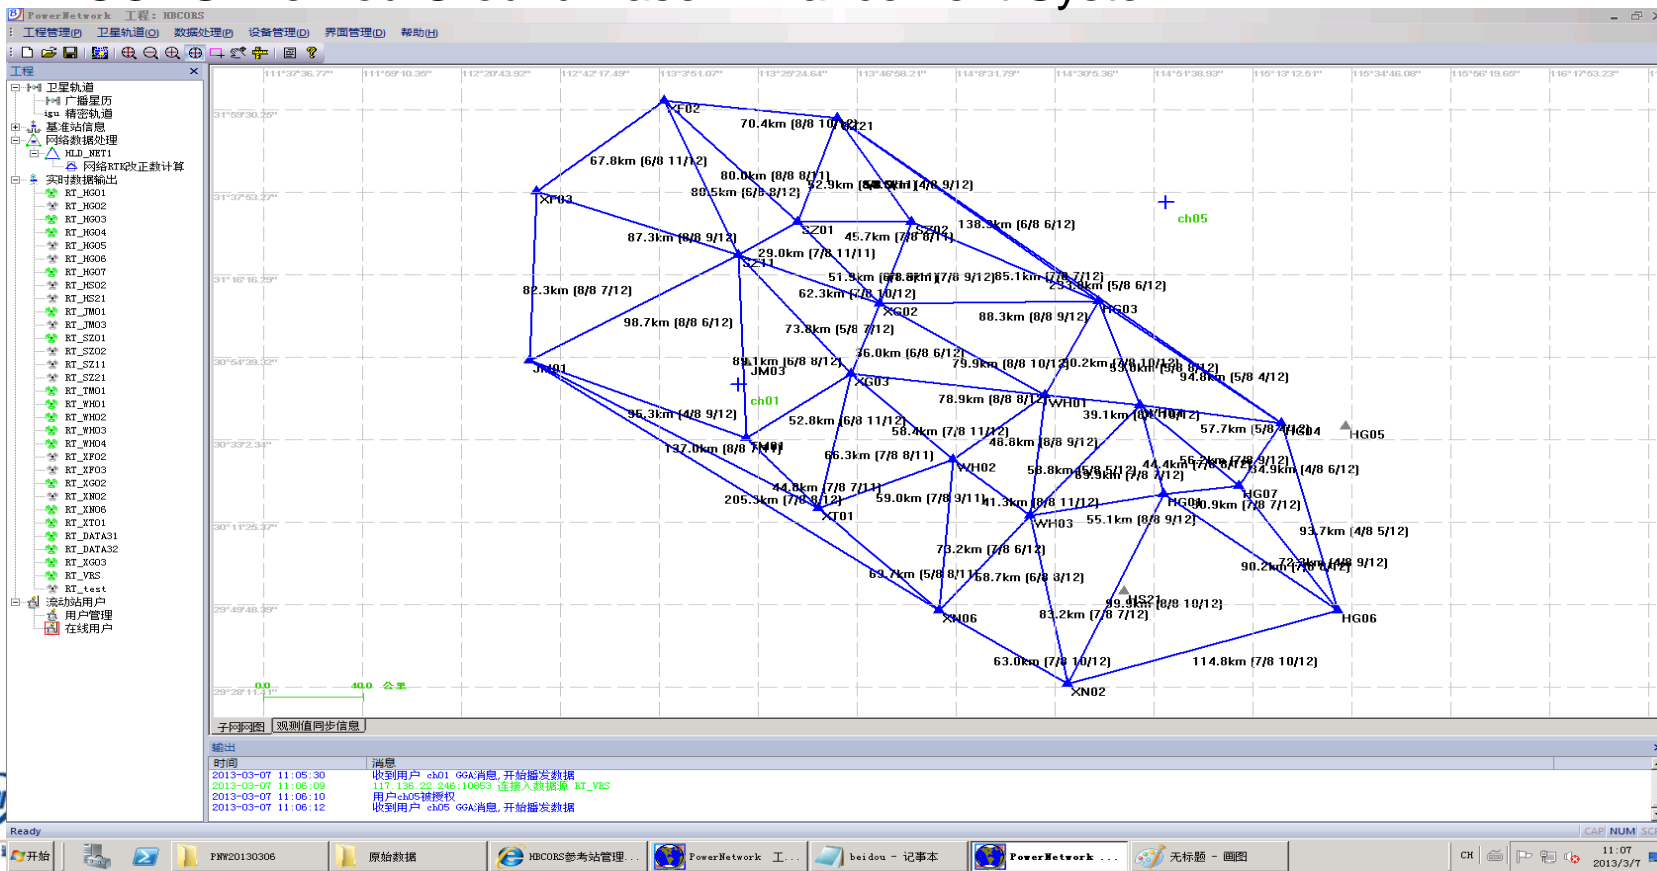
PowerNetwork 工程: HBCORS

工程管理(P) 卫星轨道(O) 数据处理(P) 设备管理(D) 界面管理(D) 帮助(H)

工程

卫星轨道
广播星历
精密轨道
基准站信息
网络数据处理
HLD_NET1
网络RTK改正数计算
实时数据输出
RT_HG01
RT_HG02
RT_HG03
RT_HG04
RT_HG05
RT_HG06
RT_HG07
RT_HS02
RT_HS21
RT_JM01
RT_JM03
RT_SZ01
RT_SZ02
RT_SZ11
RT_SZ21
RT_TM01
RT_WH01
RT_WH02
RT_WH03
RT_WH04
RT_XF02
RT_XF03
RT_XG02
RT_XN02
RT_XN06
RT_XT01
RT_DATA31
RT_DATA32
RT_XG03
RT_VRS
RT_test
流动站用户
用户管理
在线用户

111°37'36.77" 111°68'10.36" 112°20'43.92" 112°42'17.49" 113°3'51.07" 113°25'24.64" 113°46'58.21" 114°8'31.79" 114°30'5.36" 114°51'38.93" 115°13'12.51" 115°34'46.08" 115°56'19.65" 116°17'53.23"

31°59'30.25" 31°37'53.27" 31°16'16.29" 30°54'39.32" 30°33'2.34" 30°11'25.37" 29°49'48.39" 29°28'11.41"

XF02 SZ21 XF03 SZ01 SZ02 SZ11 XG02 HG03 JM01 JM03 XG03 WH01 WH04 HG04 HG05 TM01 WH02 HG07 HG01 XT01 WH03 HS21 HG06 XN06 XN02

ch05 ch01

70.4km (8/8 10/12)
67.8km (6/8 11/12)
80.0km (8/8 8/11)
88.5km (6/8 8/12)
52.9km (8/8 9/11)
(4/8 9/12)
138.9km (6/8 6/12)
87.3km (8/8 9/12)
45.7km (7/8 6/11)
29.0km (7/8 11/11)
51.9km (8/8 9/11)
(7/8 9/12)
85.1km (7/8 7/12)
82.3km (8/8 7/12)
62.3km (7/8 10/12)
233.8km (5/8 6/12)
98.7km (8/8 6/12)
88.3km (8/8 9/12)
73.8km (5/8 7/12)
36.0km (6/8 6/12)
89.1km (6/8 8/12)
79.9km (8/8 10/12)
80.2km (7/8 10/12)
93.0km (5/8 6/12)
94.8km (5/8 4/12)
78.9km (8/8 8/12)
95.3km (4/8 9/12)
39.1km (8/8 7/12)
52.8km (6/8 11/12)
58.4km (7/8 11/12)
57.7km (5/8 4/12)
48.8km (8/8 9/12)
137.0km (8/8 7/11)
66.3km (7/8 8/11)
58.8km (6/8 5/12)
89.9km (7/8 7/12)
44.4km (7/8 6/12)
56.2km (7/8 9/12)
34.9km (4/8 6/12)
44.8km (7/8 7/11)
205.3km (7/8 8/12)
59.0km (7/8 9/11)
41.3km (8/8 11/12)
90.9km (7/8 7/12)
55.1km (8/8 9/12)
93.7km (4/8 5/12)
73.2km (7/8 6/12)
72.3km (4/8 9/12)
90.2km (7/8 6/12)
69.7km (5/8 8/11)
58.7km (6/8 8/12)
99.9km (8/8 10/12)
83.2km (7/8 7/12)
63.0km (7/8 10/12)
114.8km (7/8 10/12)

0.0 40.0 公里

子网网图 观测值同步信息

输出

| 时间 | 消息 |
|---|---|
| 2013-03-07 11:05:30 | 收到用户 ch01 GGA消息, 开始播发数据 |
| 2013-03-07 11:06:09 | 117.136.22.246:10653 连接入数据源 RT_VRS |
| 2013-03-07 11:06:10 | 用户ch05被授权 |
| 2013-03-07 11:06:12 | 收到用户 ch05 GGA消息, 开始播发数据 |

Ready
CAP NUM SCRL

开始 PNW20130306 原始数据 HBCORS参考站管理... PowerNetwork 工... beidou - 记事本 PowerNetwork ... 无标题 - 画图
CH 11:07 2013/3/7